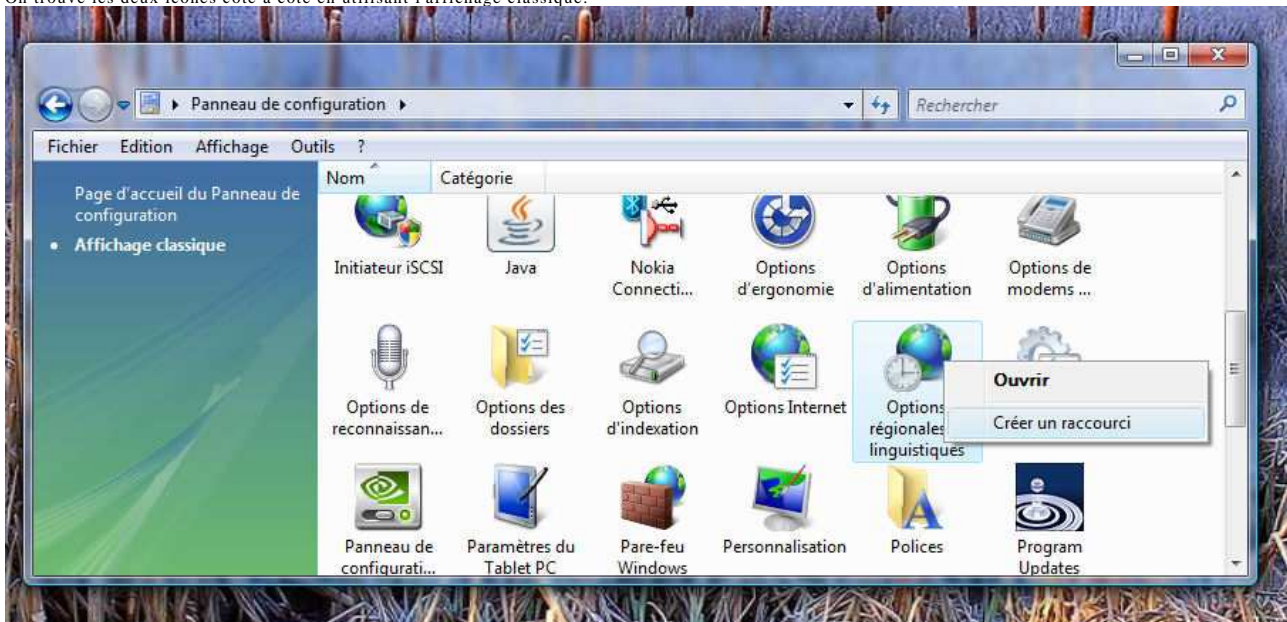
On trouve les deux icônes côte à côte en utilisant l'affichage classique.

Panneau de configuration

Rechercher

Fichier Edition Affichage Outils ?

Page d'accueil du Panneau de configuration

Affichage classique

Nom Catégorie

Initiateur iSCSI

Java

Nokia Connecti...

Options d'ergonomie

Options d'alimentation

Options de modems ...

Options de reconnaissan...

Options des dossiers

Options d'indexation

Options Internet

Options régionales linguistiques

Ouvrir

Créer un raccourci

Panneau de configurati...

Paramètres du Tablet PC

Pare-feu Windows

Personnalisation

Polices

Program Updates